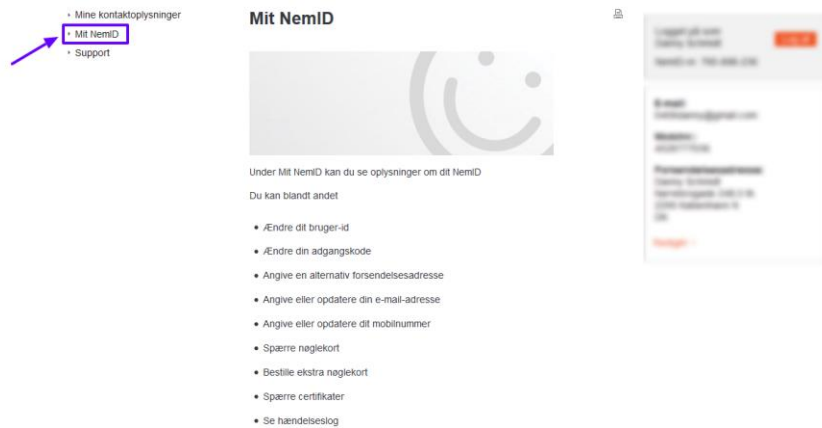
- Mine kontaktoplysninger
- Mit NemID
- Support

Mit NemID

Under Mit NemID kan du se oplysninger om dit NemID

Du kan blandt andet

- Ændre dit bruger-id
- Ændre din adgangskode
- Angive en alternativ forsendelsesadresse
- Angive eller opdatere din e-mail-adresse
- Angive eller opdatere dit mobilnummer
- Spærre nøglekort
- Bestille ekstra nøglekort
- Spærre certifikater
- Se hændelseslog

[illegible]

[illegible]

E-mail:
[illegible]

Mobilnr.:
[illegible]

Forsendelsesadresse:
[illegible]

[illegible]